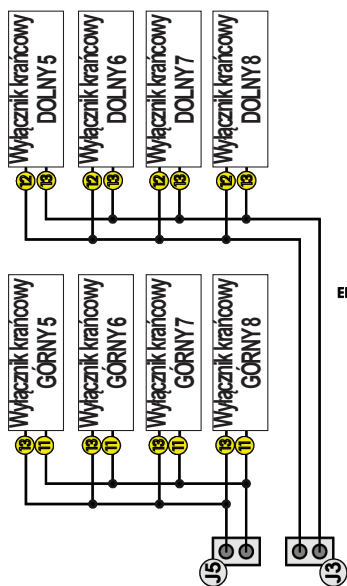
Wyłącznik krańcowy DOLNY 5
12 13
Wyłącznik krańcowy DOLNY 6
12 13
Wyłącznik krańcowy DOLNY7
12 13
Wyłącznik krańcowy DOLNY8
12 13

Wyłącznik krańcowy GÓRNY 5
13 11
Wyłącznik krańcowy GÓRNY 6
13 11
Wyłącznik krańcowy GÓRNY 7
13 11
Wyłącznik krańcowy GÓRNY 8
13 11

J5
J3

El